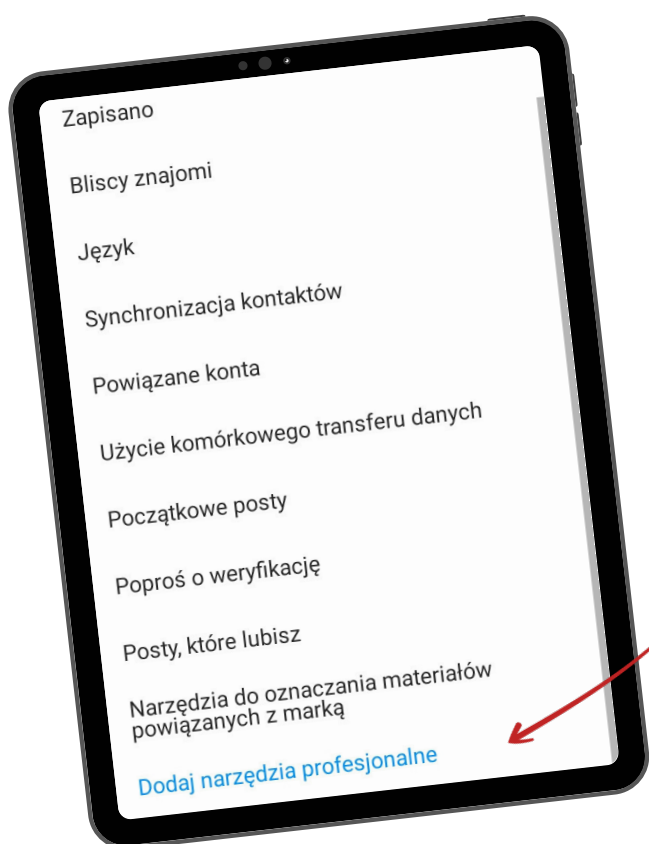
Zapisano

Bliscy znajomi

Język

Synchronizacja kontaktów

Powiązane konta

Użycie komórkowego transferu danych

Początkowe posty

Poproś o weryfikację

Posty, które lubisz

Narzędzia do oznaczania materiałów powiązanych z marką

Dodaj narzędzia profesjonalne